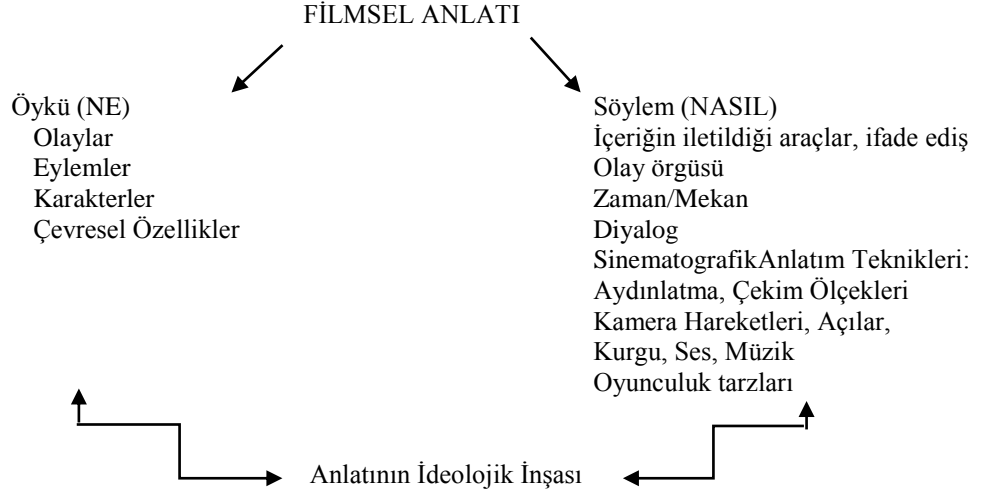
FİLMSEL ANLATI

Öykü (NE)
Olaylar
Eylemler
Karakterler
Çevresel Özellikler

Söylem (NASIL)
İçeriğin iletildiği araçlar, ifade ediş
Olay örgüsü
Zaman/Mekan
Diyalog
SinematografikAnlatım Teknikleri:
Aydınlatma, Çekim Ölçekleri
Kamera Hareketleri, Açılar,
Kurgu, Ses, Müzik
Oyunculuk tarzları

Anlatının İdeolojik İnşası